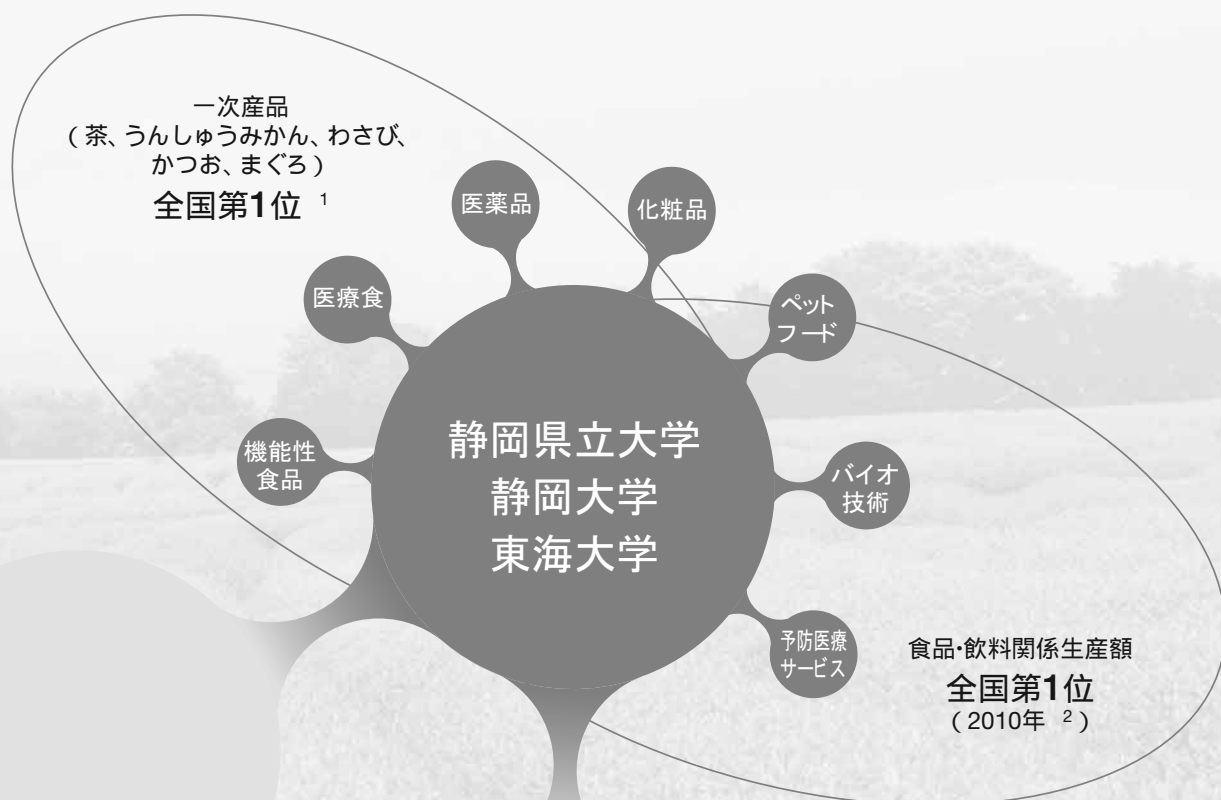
一次産品
（茶、うんしゅうみかん、わさび、かつお、まぐろ）
全国第1位 $^{1}$

医薬品

化粧品

医療食

ペットフード

機能性食品

静岡県立大学
静岡大学
東海大学

バイオ技術

予防医療サービス

食品･飲料関係生産額
全国第1位
（2010年 $^{2}$）